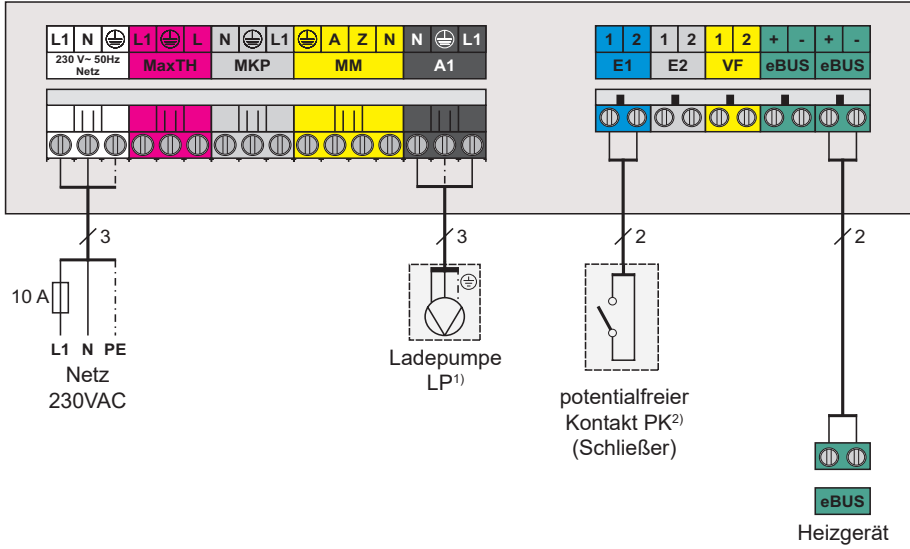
L1 N ⏚ L1 ⏚ L N ⏚ L1 ⏚ A Z N N ⏚ L1
230 V~ 50Hz Netz
MaxTH
MKP
MM
A1

1 2 1 2 1 2 + - + -
E1 E2 VF eBUS eBUS

3
3
2
2

10 A
L1 N PE
Netz
230VAC

Ladepumpe
LP$^{1)}$

potentialfreier
Kontakt PK$^{2)}$
(Schließer)

eBUS
Heizgerät